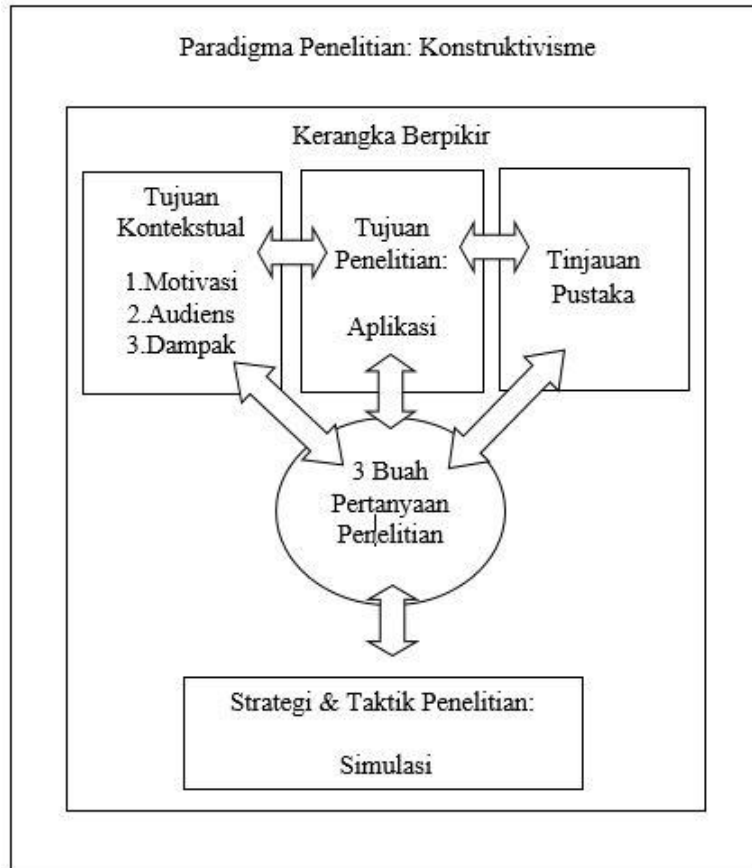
Paradigma Penelitian: Konstruktivisme

Kerangka Berpikir

Tujuan Kontekstual

1.Motivasi
2.Audiens
3.Dampak

Tujuan Penelitian:

Aplikasi

Tinjauan Pustaka

3 Buah Pertanyaan Penelitian

Strategi & Taktik Penelitian:

Simulasi